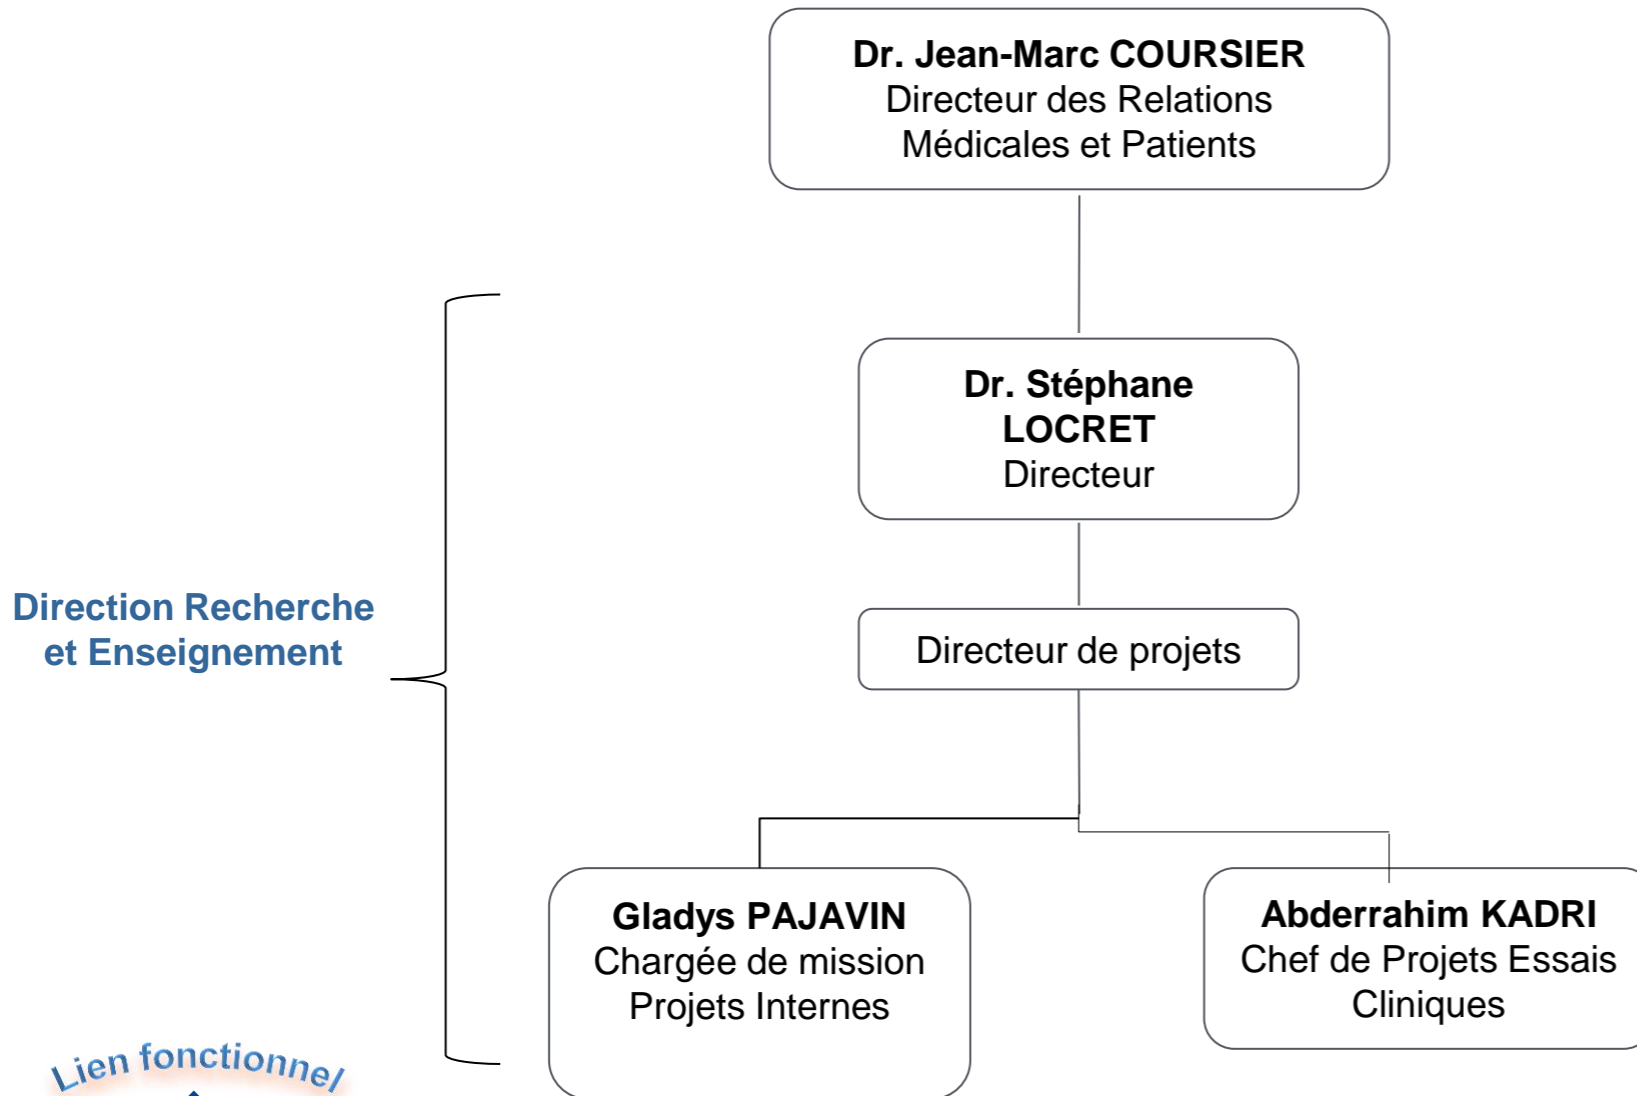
**Dr. Jean-Marc COURSIER**
Directeur des Relations Médicales et Patients

**Dr. Stéphane LOCRET**
Directeur

Directeur de projets

Direction Recherche et Enseignement

**Gladys PAJAVIN**
Chargée de mission Projets Internes

**Abderrahim KADRI**
Chef de Projets Essais Cliniques

Lien fonctionnel